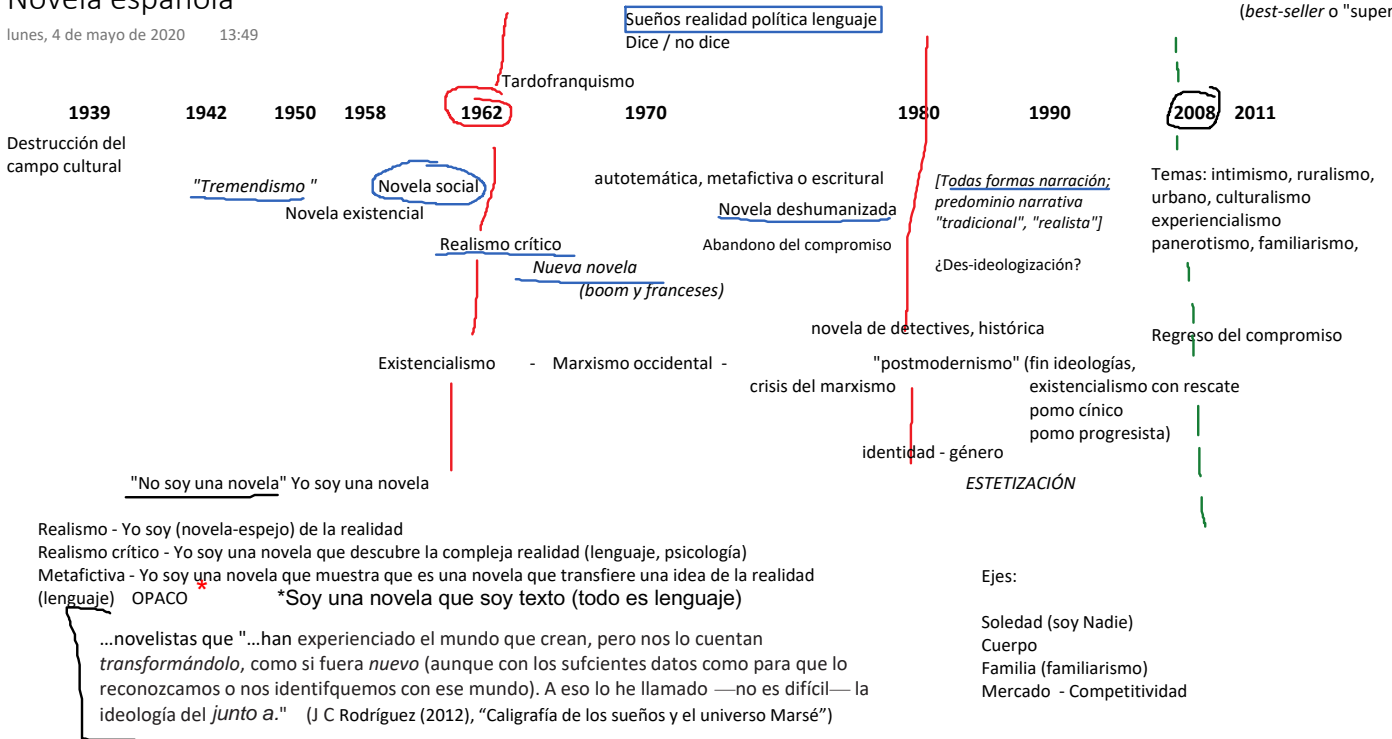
Novela española
lunes, 4 de mayo de 2020 13:49

(*best-seller* o "super

Sueños realidad política lenguaje
Dice / no dice

Tardofranquismo

| 1939 | 1942 | 1950 | 1958 | 1962 | 1970 | 1980 | 1990 | 2008 | 2011 |
|---|---|---|---|---|---|---|---|---|---|

Destrucción del campo cultural

*"Tremendismo "*
Novela social
Novela existencial

Realismo crítico
*Nueva novela*
*(boom y franceses)*

autotemática, metafictiva o escritural
Novela deshumanizada
Abandono del compromiso

*[Todas formas narración; predominio narrativa "tradicional", "realista"]*

¿Des-ideologización?

Temas: intimismo, ruralismo, urbano, culturalismo experiencialismo panerotismo, familiarismo,

novela de detectives, histórica

Regreso del compromiso

Existencialismo - Marxismo occidental - "postmodernismo" (fin ideologías,
crisis del marxismo
existencialismo con rescate
pomo cínico
pomo progresista)

identidad - género

"No soy una novela" Yo soy una novela

*ESTETIZACIÓN*

Realismo - Yo soy (novela-espejo) de la realidad
Realismo crítico - Yo soy una novela que descubre la compleja realidad (lenguaje, psicología)
Metafictiva - Yo soy una novela que muestra que es una novela que transfiere una idea de la realidad (lenguaje) OPACO * *Soy una novela que soy texto (todo es lenguaje)

…novelistas que "…han experienciado el mundo que crean, pero nos lo cuentan *transformándolo*, como si fuera *nuevo* (aunque con los sufcientes datos como para que lo reconozcamos o nos identifquemos con ese mundo). A eso lo he llamado —no es difícil— la ideología del *junto a*." (J C Rodríguez (2012), "Caligrafía de los sueños y el universo Marsé")

Ejes:

Soledad (soy Nadie)
Cuerpo
Familia (familiarismo)
Mercado - Competitividad